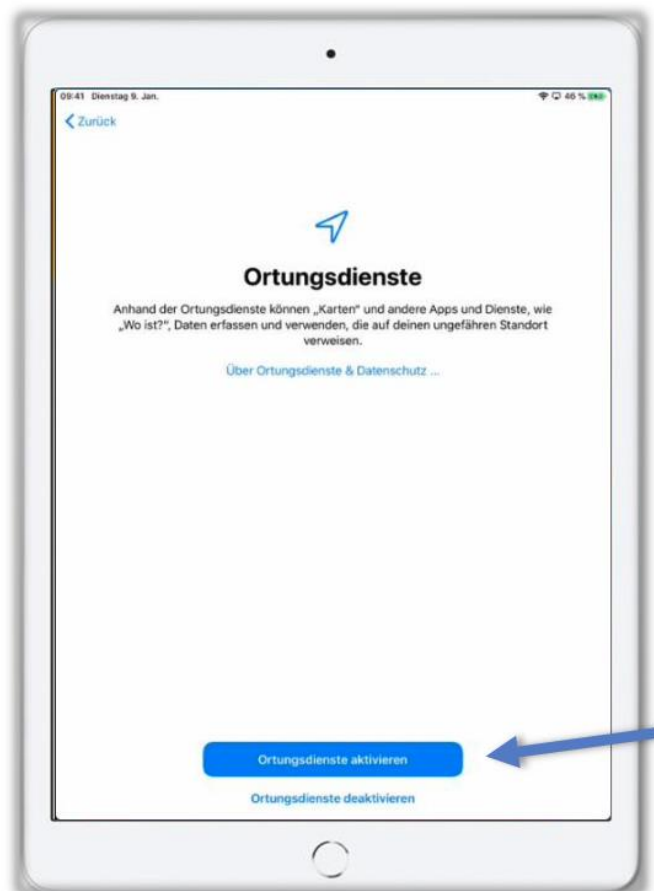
09:41 Dienstag 9. Jan.

46 %

Zurück

Ortungsdienste

Anhand der Ortungsdienste können „Karten“ und andere Apps und Dienste, wie „Wo ist?“, Daten erfassen und verwenden, die auf deinen ungefähren Standort verweisen.

Über Ortungsdienste & Datenschutz ...

Ortungsdienste aktivieren

Ortungsdienste deaktivieren